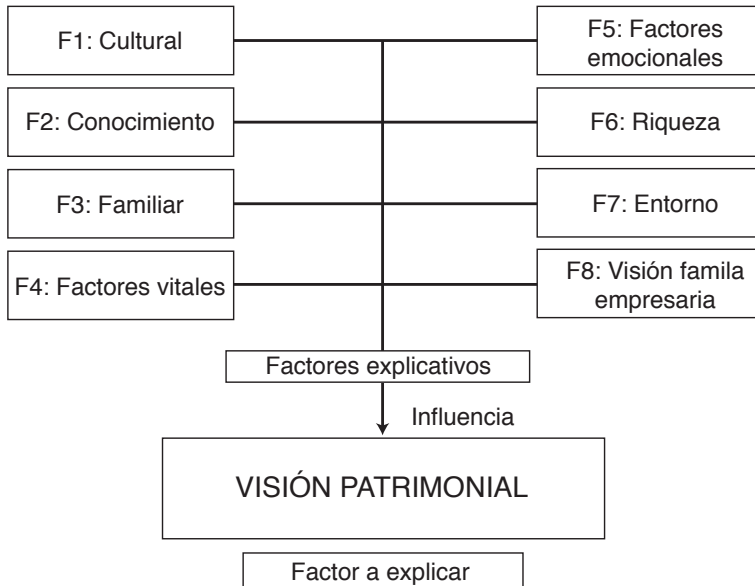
F1: Cultural

F5: Factores emocionales

F2: Conocimiento

F6: Riqueza

F3: Familiar

F7: Entorno

F4: Factores vitales

F8: Visión famila empresaria

Factores explicativos

Influencia

VISIÓN PATRIMONIAL

Factor a explicar